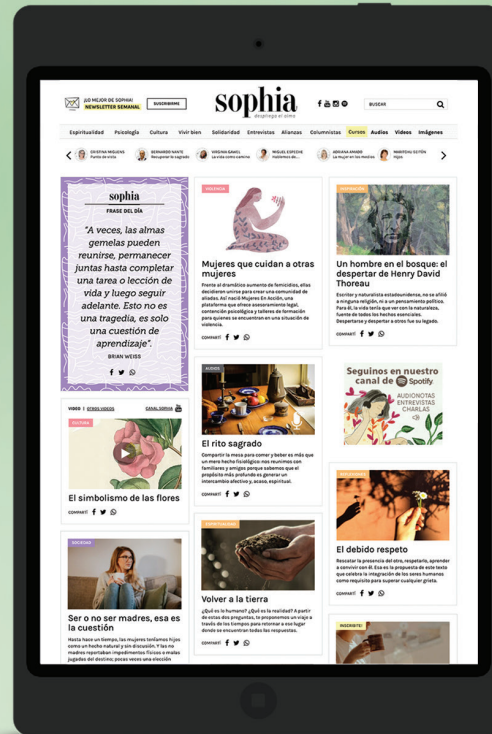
¡LO MEJOR DE SOPHIA! NEWSLETTER SEMANAL SUSCRIBIRME

sophia
despliega el alma

BUSCAR

Espiritualidad Psicología Cultura Vivir bien Solidaridad Entrevistas Alianzas Columnistas Cursos Audios Videos Imágenes

CRISTINA MIGUENS Punto de vista
BERNARDO NANTE Recuperar lo sagrado
VIRGINIA GAWEL La vida como camino
MIGUEL ESPECHE Hablemos de...
ADRIANA ARAMBI La mujer en los medios
MARICHU SEITÚN Hijos

sophia
FRASE DEL DÍA

"A veces, las almas gemelas pueden reunirse, permanecer juntas hasta completar una tarea o lección de vida y luego seguir adelante. Esto no es una tragedia, es solo una cuestión de aprendizaje".

BRIAN WEISS

VIOLENCIA

Mujeres que cuidan a otras mujeres

Frente al dramático aumento de femicidios, ellas decidieron unirse para crear una comunidad de aliadas. Así nació Mujeres En Acción, una plataforma que ofrece asesoramiento legal, contención psicológica y talleres de formación para quienes se encuentran en una situación de violencia.

COMPARTÍ

INSPIRACIÓN

Un hombre en el bosque: el despertar de Henry David Thoreau

Escritor y naturalista estadounidense, no se afilió a ninguna religión, ni a un pensamiento político. Para él, la vida tenía que ver con la naturaleza, fuente de todos los hechos esenciales. Despertarse y despertar a otros fue su legado.

COMPARTÍ

VIDEO | OTROS VIDEOS CANAL SOPHIA

CULTURA

El simbolismo de las flores

COMPARTÍ

AUDIOS

El rito sagrado

Compartir la mesa para comer y beber es más que un mero hecho fisiológico: nos reunimos con familiares y amigos porque sabemos que el propósito más profundo es generar un intercambio afectivo y, acaso, espiritual.

COMPARTÍ

Seguinos en nuestro canal de Spotify
AUDIONOTAS
ENTREVISTAS
CHARLAS

REFLEXIONES

El debido respeto

Resucitar la presencia del otro, respetarla, aprender a convivir con él. Esa es la propuesta de este texto que celebra la integración de los seres humanos como requisito para superar cualquier grieta.

COMPARTÍ

SOCIEDAD

Ser o no ser madres, esa es la cuestión

Hasta hace un tiempo, las mujeres teníamos hijos como un hecho natural y sin discusión. Y las no madres reportaban impedimentos físicos o malas jugadas del destino; pocas veces una elección

ESPIRITUALIDAD

Volver a la tierra

¿Qué es lo humano? ¿Qué es la realidad? A partir de estas dos preguntas, te proponemos un viaje a través de los tiempos para retornar a ese lugar donde se encuentran todas las respuestas.

COMPARTÍ

INSCRIBITE!